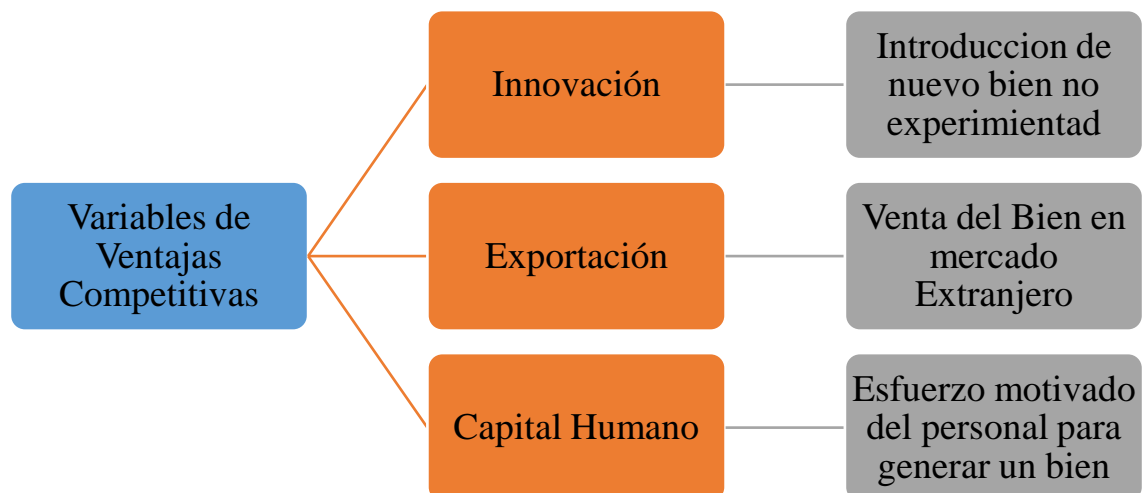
Variables de Ventajas Competitivas

Innovación

Introduccion de nuevo bien no experimientad

Exportación

Venta del Bien en mercado Extranjero

Capital Humano

Esfuerzo motivado del personal para generar un bien